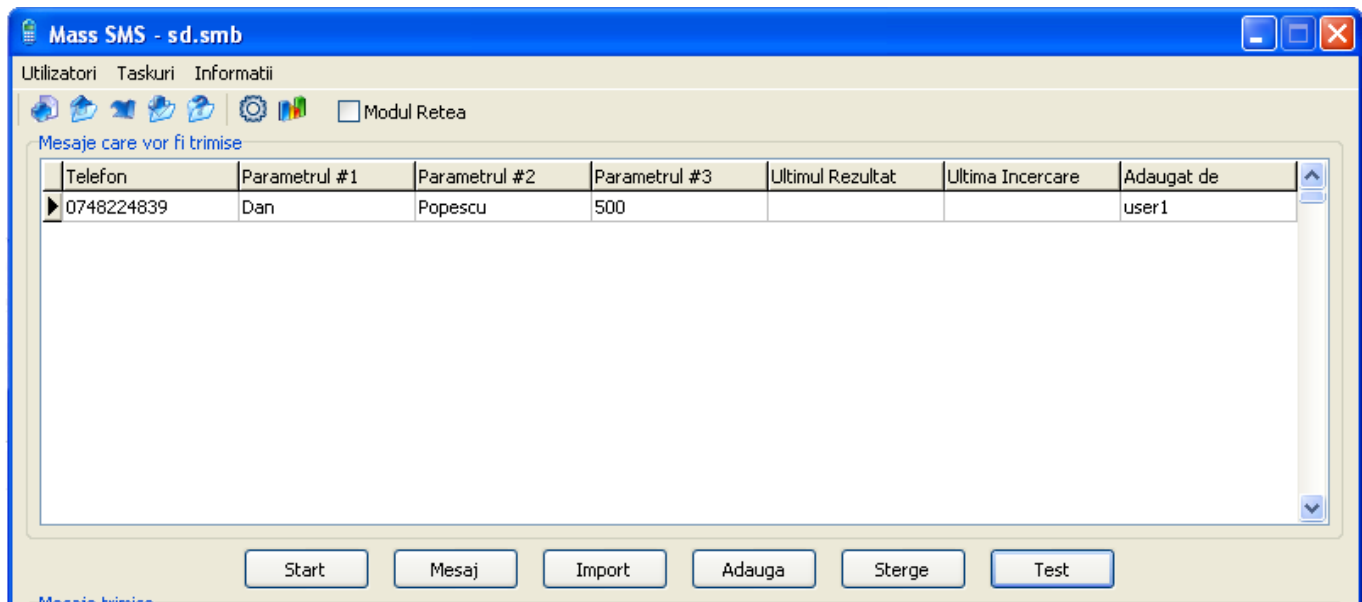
Mass SMS - sd.smb

Utilizatori Taskuri Informatii

Modul Retea

Mesaje care vor fi trimise

| Telefon | Parametrul #1 | Parametrul #2 | Parametrul #3 | Ultimul Rezultat | Ultima Incercare | Adaugat de |
|---|---|---|---|---|---|---|
| 0748224839 | Dan | Popescu | 500 | | | user1 |

Start Mesaj Import Adauga Sterge Test

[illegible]